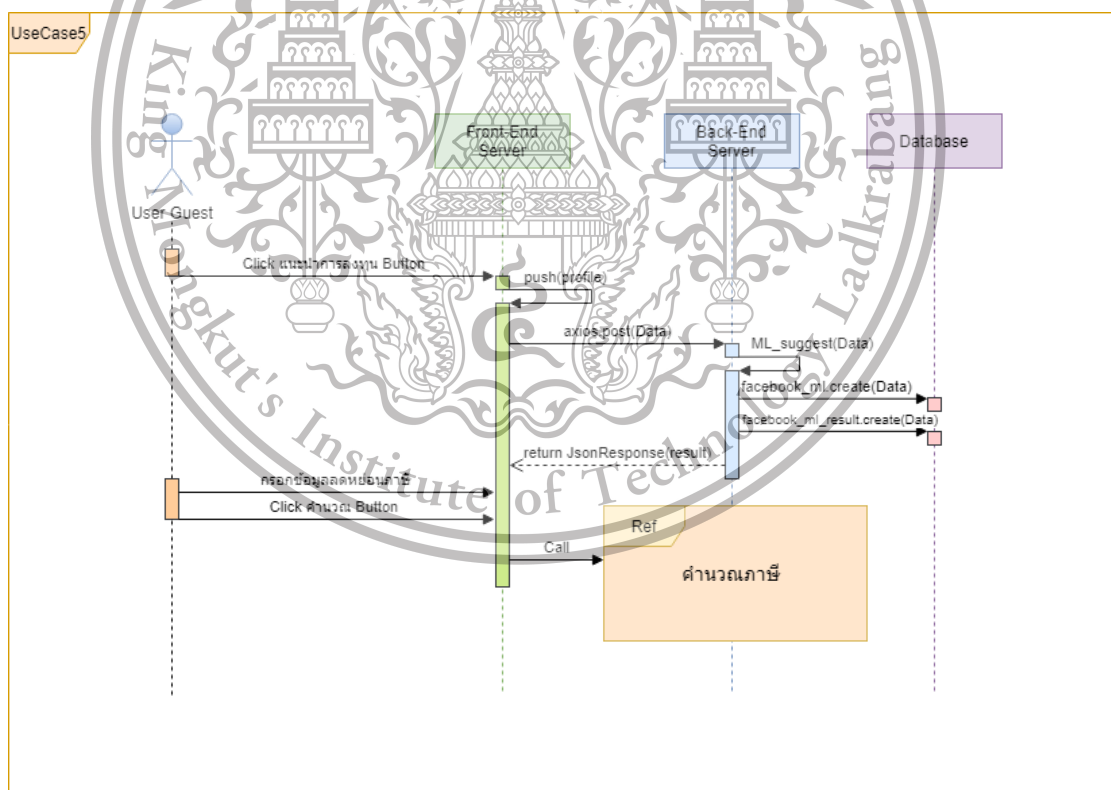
UseCase5

King Mongkut's Institute of Technology Ladkrabang

Front-End Server

Back-End Server

Database

User-Guest

Click แนะนำการลงทุน Button

push(profile)

axios.post(Data)

ML_suggest(Data)

facebook_ml.create(Data)

facebook_ml_result.create(Data)

return JsonResponse(result)

กรอกข้อมูลลดหย่อนภาษี

Click คำนวณ Button

Call

Ref

คำนวณภาษี